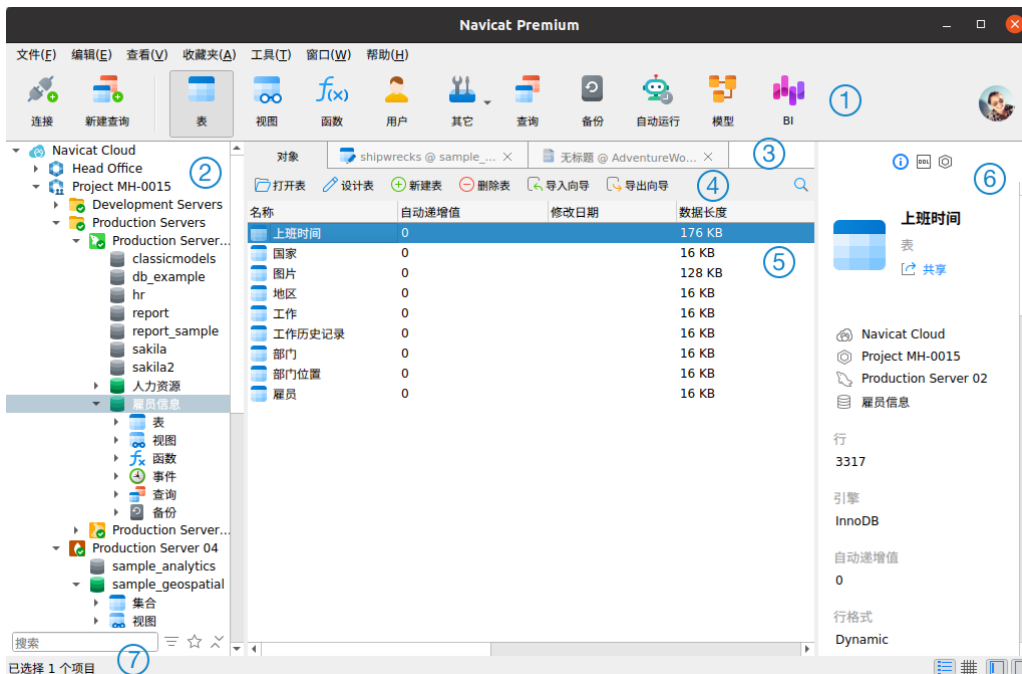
Navicat Premium

文件(F) 编辑(E) 查看(V) 收藏夹(A) 工具(T) 窗口(W) 帮助(H)

连接 新建查询 表 视图 函数 用户 其它 查询 备份 自动运行 模型 BI

①

Navicat Cloud
Head Office
Project MH-0015
Development Servers
Production Servers
Production Server...
classicmodels
db_example
hr
report
report_sample
sakila
sakila2
人力资源
雇员信息
表
视图
函数
事件
查询
备份
Production Server...
Production Server 04
sample_analytics
sample_geospatial
集合
视图

②

对象 shipwrecks @ sample_... 无标题 @ AdventureWo...

③

打开表 设计表 新建表 删除表 导入向导 导出向导

④

| 名称 | 自动递增值 | 修改日期 | 数据长度 |
|---|---|---|---|
| 上班时间 | 0 | | 176 KB |
| 国家 | 0 | | 16 KB |
| 图片 | 0 | | 128 KB |
| 地区 | 0 | | 16 KB |
| 工作 | 0 | | 16 KB |
| 工作历史记录 | 0 | | 16 KB |
| 部门 | 0 | | 16 KB |
| 部门位置 | 0 | | 16 KB |
| 雇员 | 0 | | 16 KB |

⑤

⑥

上班时间
表
共享

Navicat Cloud
Project MH-0015
Production Server 02
雇员信息

行
3317

引擎
InnoDB

自动递增值
0

行格式
Dynamic

搜索

⑦

已选择 1 个项目